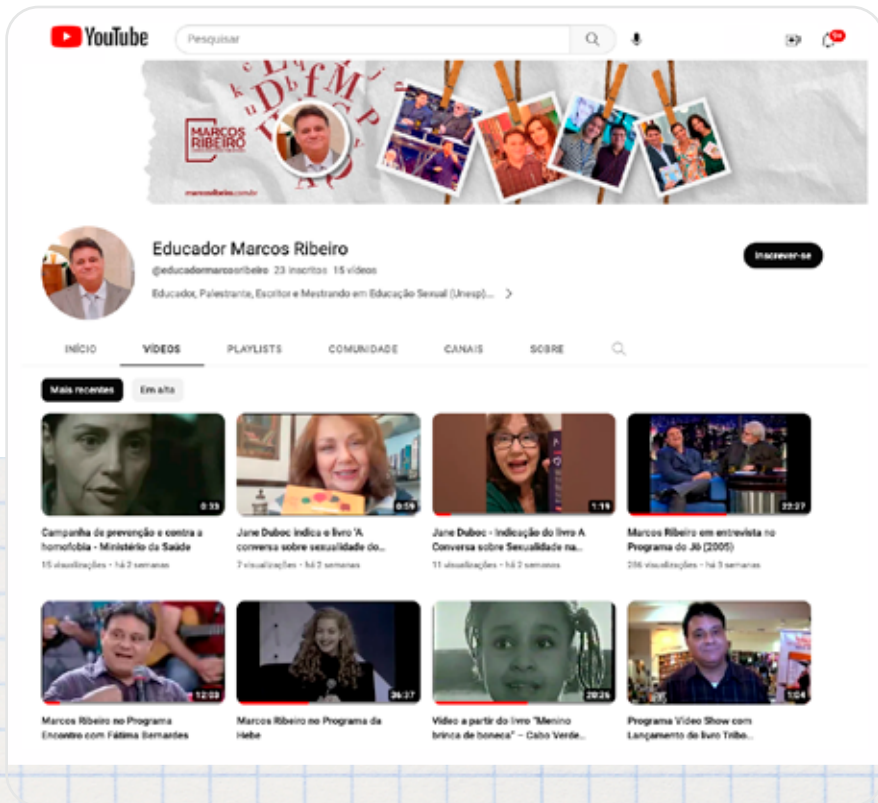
YouTube

Pesquisar

9+

MARCOS RIBEIRO

marcosribeiro.com.br

Educador Marcos Ribeiro

@educadormarcosribeiro 23 inscritos 15 vídeos

Educador, Palestrante, Escritor e Mestrando em Educação Sexual (Unesp)... >

Inscrever-se

INÍCIO VÍDEOS PLAYLISTS COMUNIDADE CANAIS SOBRE

Mais recentes Em alta

0:33
Campanha de prevenção e contra a homofobia - Ministério da Saúde
15 visualizações • há 2 semanas

0:59
Jane Duboc indica o livro 'A conversa sobre sexualidade do...
7 visualizações • há 2 semanas

1:19
Jane Duboc - Indicação do livro A Conversa sobre Sexualidade na...
11 visualizações • há 2 semanas

22:27
Marcos Ribeiro em entrevista no Programa do Jô (2005)
286 visualizações • há 3 semanas

12:03
Marcos Ribeiro no Programa Encontro com Fátima Bernardes

36:27
Marcos Ribeiro no Programa da Hebe

20:26
Vídeo a partir do livro "Menino brinca de boneca" – Cabo Verde...

1:04
Programa Vídeo Show com Lançamento do livro Tribo...